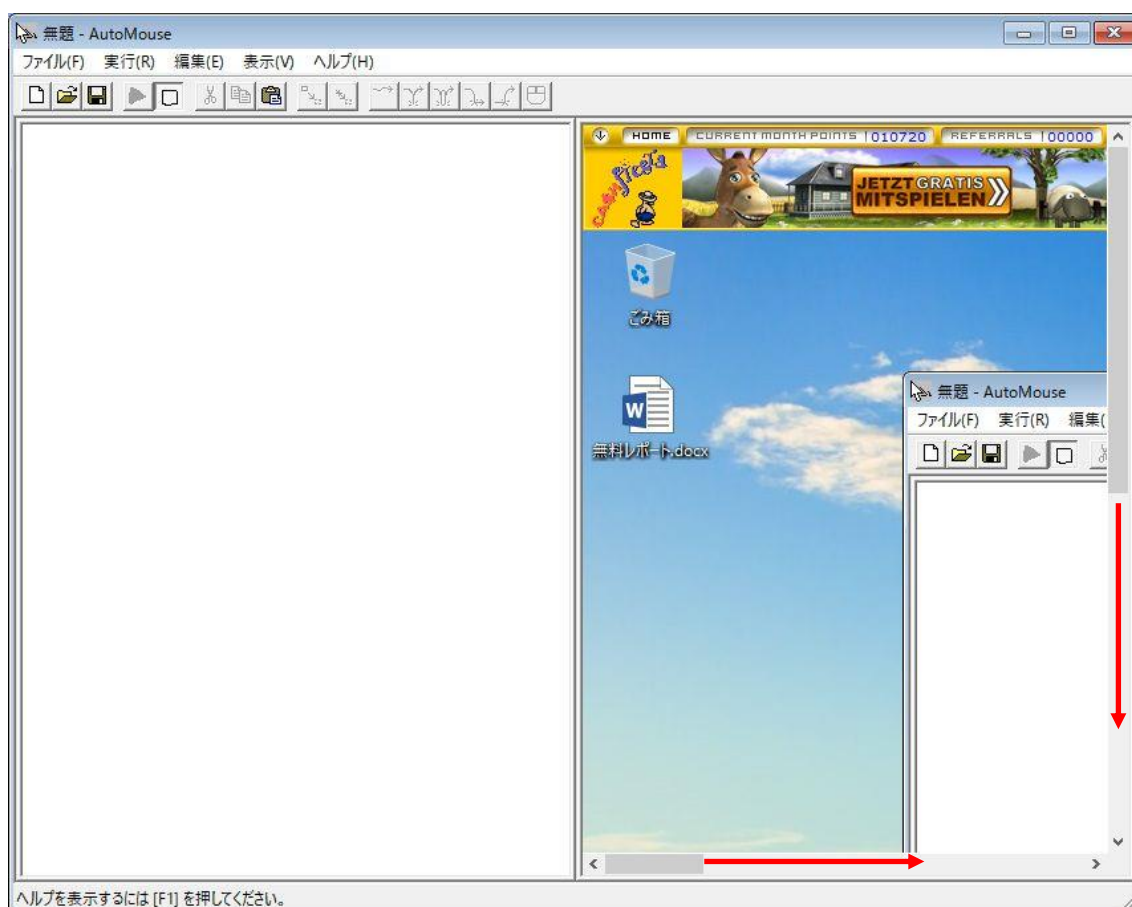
無題 - AutoMouse

ファイル(F) 実行(R) 編集(E) 表示(V) ヘルプ(H)

HOME CURRENT MONTH POINTS 010720 REFERRALS 00000

cashfiesta

JETZT GRATIS MITSPIELEN

ごみ箱

無料レポート.docx

無題 - AutoMouse

ファイル(F) 実行(R) 編集(

ヘルプを表示するには [F1] を押してください。